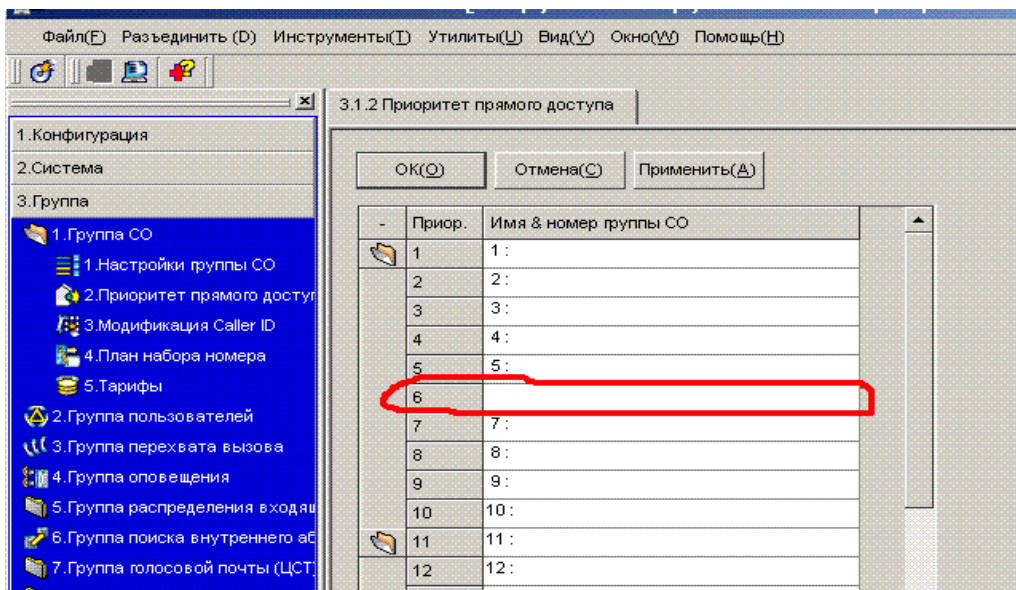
Файл(F) Разъединить (D) Инструменты(T) Утилиты(U) Вид(V) Окно(W) Помощь(H)

1.Конфигурация
2.Система
3.Группа
1.Группа СО
1.Настройки группы СО
2.Приоритет прямого досту
3.Модификация Caller ID
4.План набора номера
5.Тарифы
2.Группа пользователей
3.Группа перехвата вызова
4.Группа оповещения
5.Группа распределения входящ
6.Группа поиска внутреннего аб
7.Группа голосовой почты (ЦСТ)

3.1.2 Приоритет прямого доступа

OK(O) Отмена(C) Применить(A)

| - | Приор. | Имя & номер группы СО |
|---|---|---|
| | 1 | 1 : |
| | 2 | 2 : |
| | 3 | 3 : |
| | 4 | 4 : |
| | 5 | 5 : |
| | 6 | |
| | 7 | 7 : |
| | 8 | 8 : |
| | 9 | 9 : |
| | 10 | 10 : |
| | 11 | 11 : |
| | 12 | 12 : |